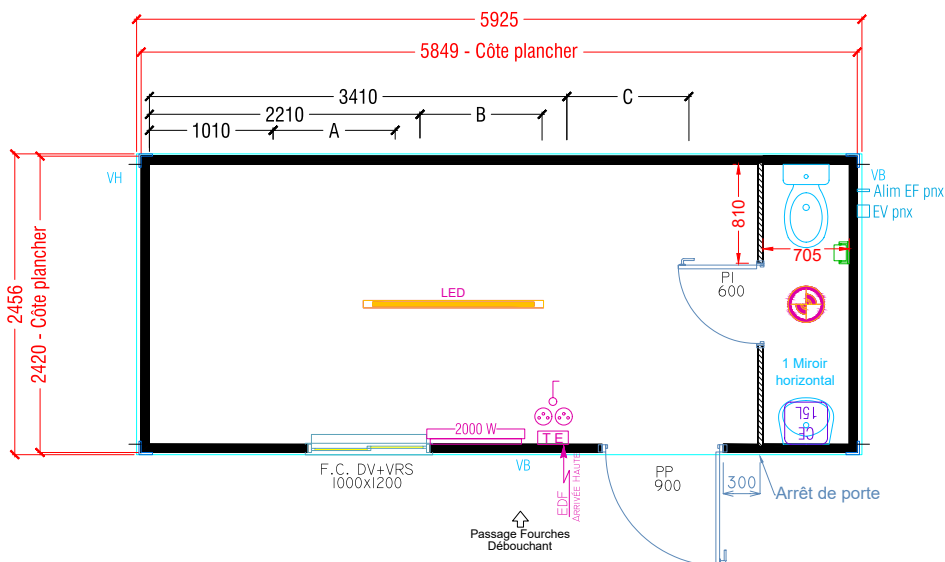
5925
5849 - Côte plancher
3410
C
2210
B
1010
A
VH
2456
2420 - Côte plancher
VB
Alim EF pnx
EV pnx
810
705
PI
600
LED
1 Miroir horizontal
15L
CE
2000 W
TE
F.C. DV+VRS
1000x1200
VB
EDF
ARRIVÉE HAUTE
PP
900
300
Arrêt de porte
Passage Fourches
Débouchant